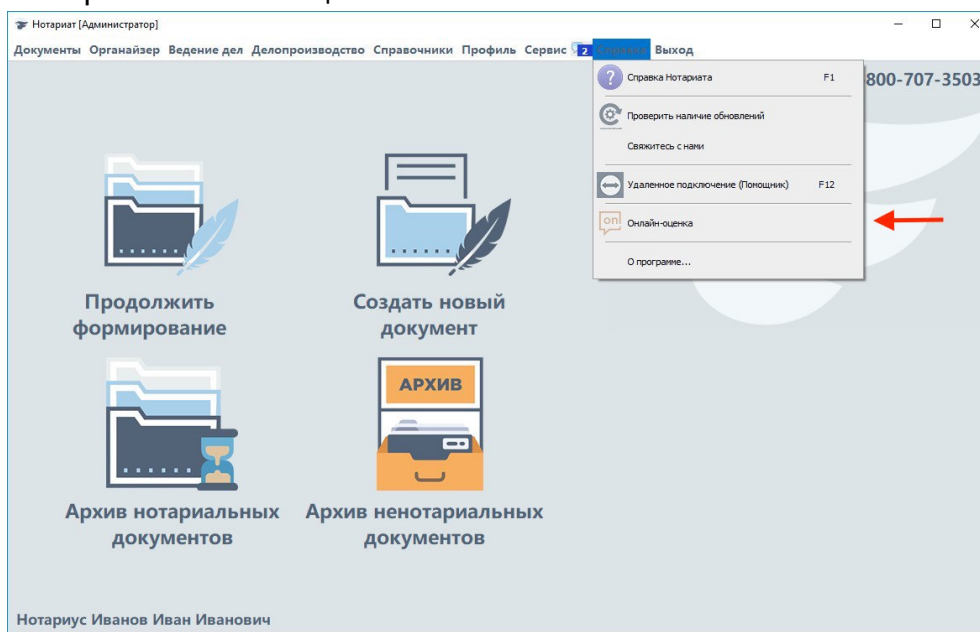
Нотариат [Администратор]

Документы Органайзер Ведение дел Делопроизводство Справочники Профиль Сервис 2 Справка Выход

800-707-3503

Справка Нотариата F1
Проверить наличие обновлений
Свяжитесь с нами
Удаленное подключение (Помощник) F12
Онлайн-оценка
О программе...

Продолжить формирование

Создать новый документ

АРХИВ

Архив нотариальных документов

Архив ненотариальных документов

Нотариус Иванов Иван Иванович